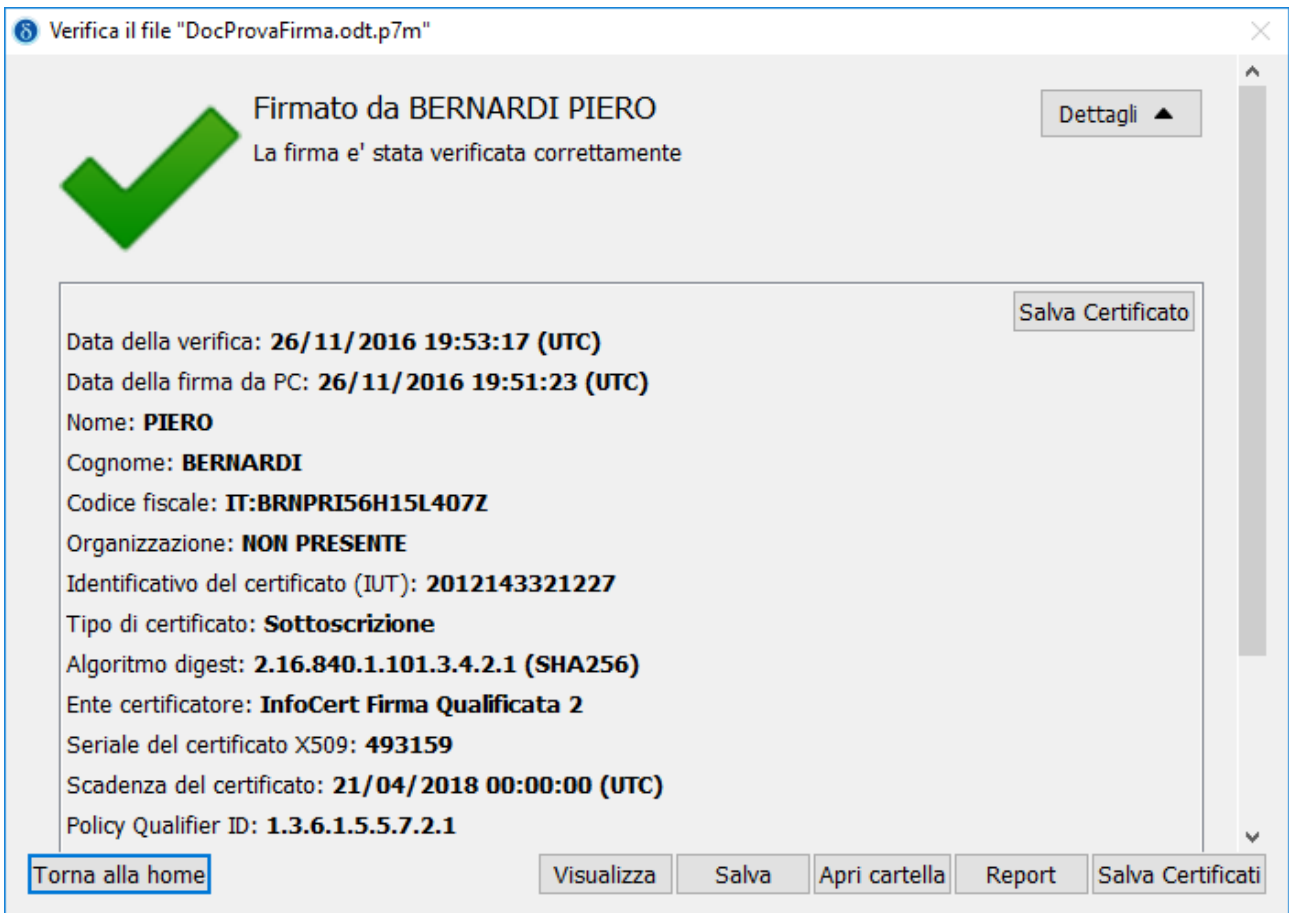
Verifica il file "DocProvaFirma.odt.p7m"

Firmato da BERNARDI PIERO

La firma e' stata verificata correttamente

Dettagli

Salva Certificato

Data della verifica: **26/11/2016 19:53:17 (UTC)**

Data della firma da PC: **26/11/2016 19:51:23 (UTC)**

Nome: **PIERO**

Cognome: **BERNARDI**

Codice fiscale: **IT:BRNPRI56H15L407Z**

Organizzazione: **NON PRESENTE**

Identificativo del certificato (IUT): **2012143321227**

Tipo di certificato: **Sottoscrizione**

Algoritmo digest: **2.16.840.1.101.3.4.2.1 (SHA256)**

Ente certificatore: **InfoCert Firma Qualificata 2**

Seriale del certificato X509: **493159**

Scadenza del certificato: **21/04/2018 00:00:00 (UTC)**

Policy Qualifier ID: **1.3.6.1.5.5.7.2.1**

Torna alla home

Visualizza

Salva

Apri cartella

Report

Salva Certificati